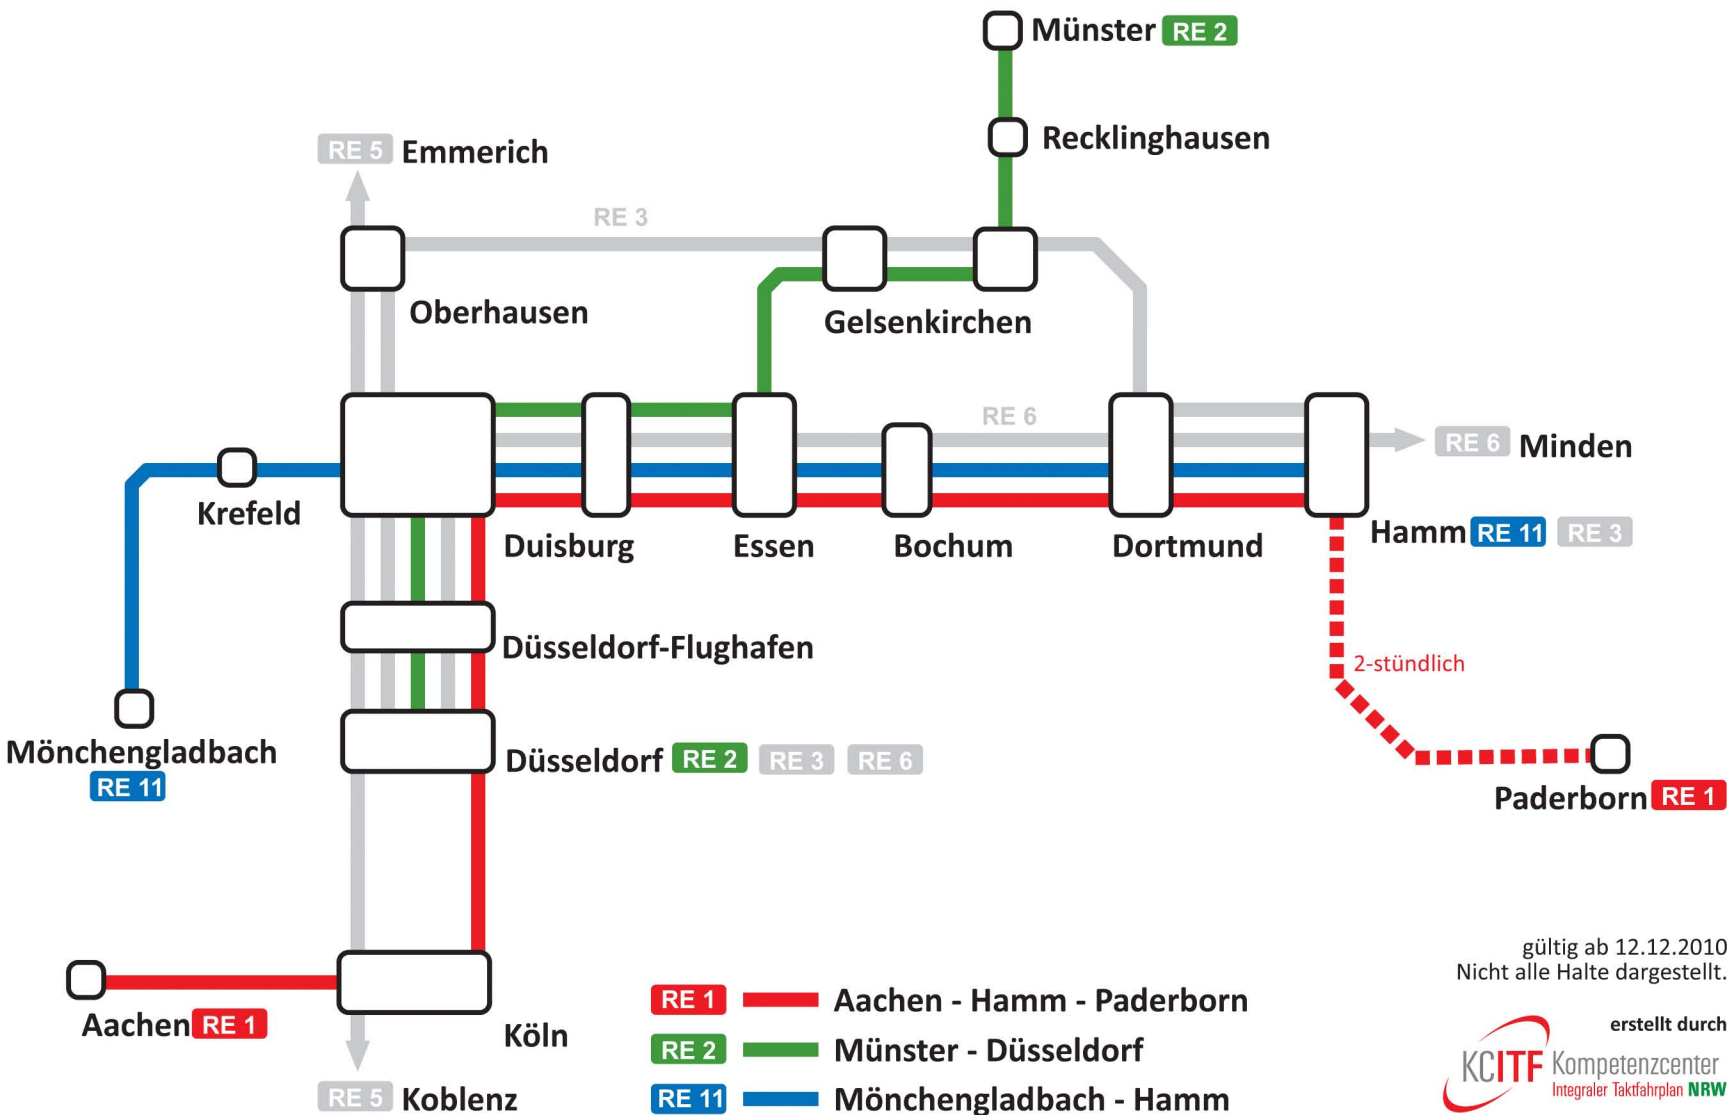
Münster RE 2

Recklinghausen

RE 5 Emmerich

RE 3

Oberhausen

Gelsenkirchen

RE 6

RE 6 Minden

Krefeld

Duisburg

Essen

Bochum

Dortmund

Hamm RE 11 RE 3

Düsseldorf-Flughafen

2-stündlich

Mönchengladbach RE 11

Düsseldorf RE 2 RE 3 RE 6

Paderborn RE 1

gültig ab 12.12.2010
Nicht alle Halte dargestellt.

Aachen RE 1

Köln

RE 1 Aachen - Hamm - Paderborn

RE 2 Münster - Düsseldorf

RE 11 Mönchengladbach - Hamm

RE 5 Koblenz

erstellt durch
KCITF Kompetenzcenter Integraler Taktfahrplan NRW